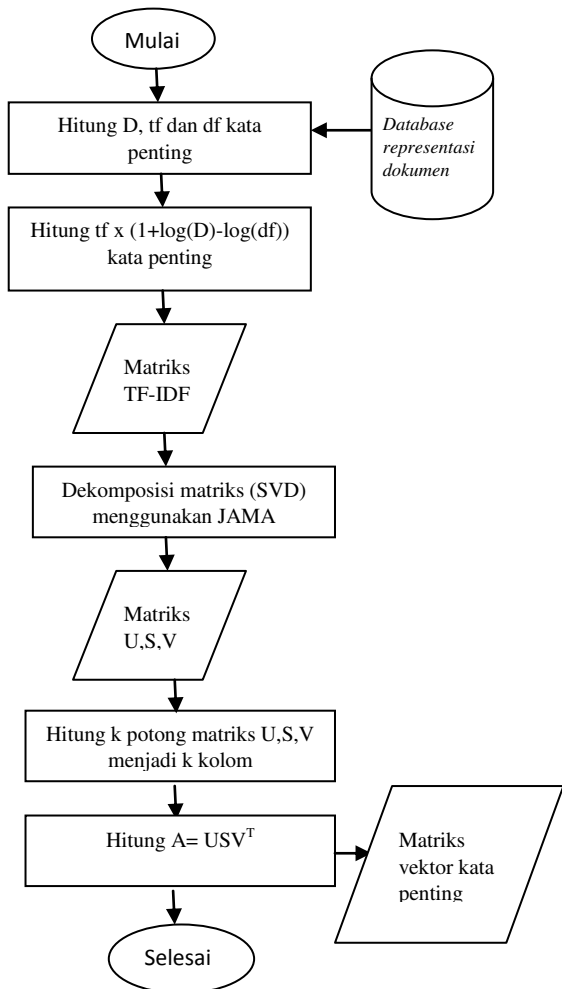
Mulai

Hitung D, tf dan df kata penting

*Database representasi dokumen*

Hitung tf x (1+log(D)-log(df)) kata penting

Matriks TF-IDF

Dekomposisi matriks (SVD) menggunakan JAMA

Matriks U,S,V

Hitung k potong matriks U,S,V menjadi k kolom

Hitung A= $USV^T$

Matriks vektor kata penting

Selesai